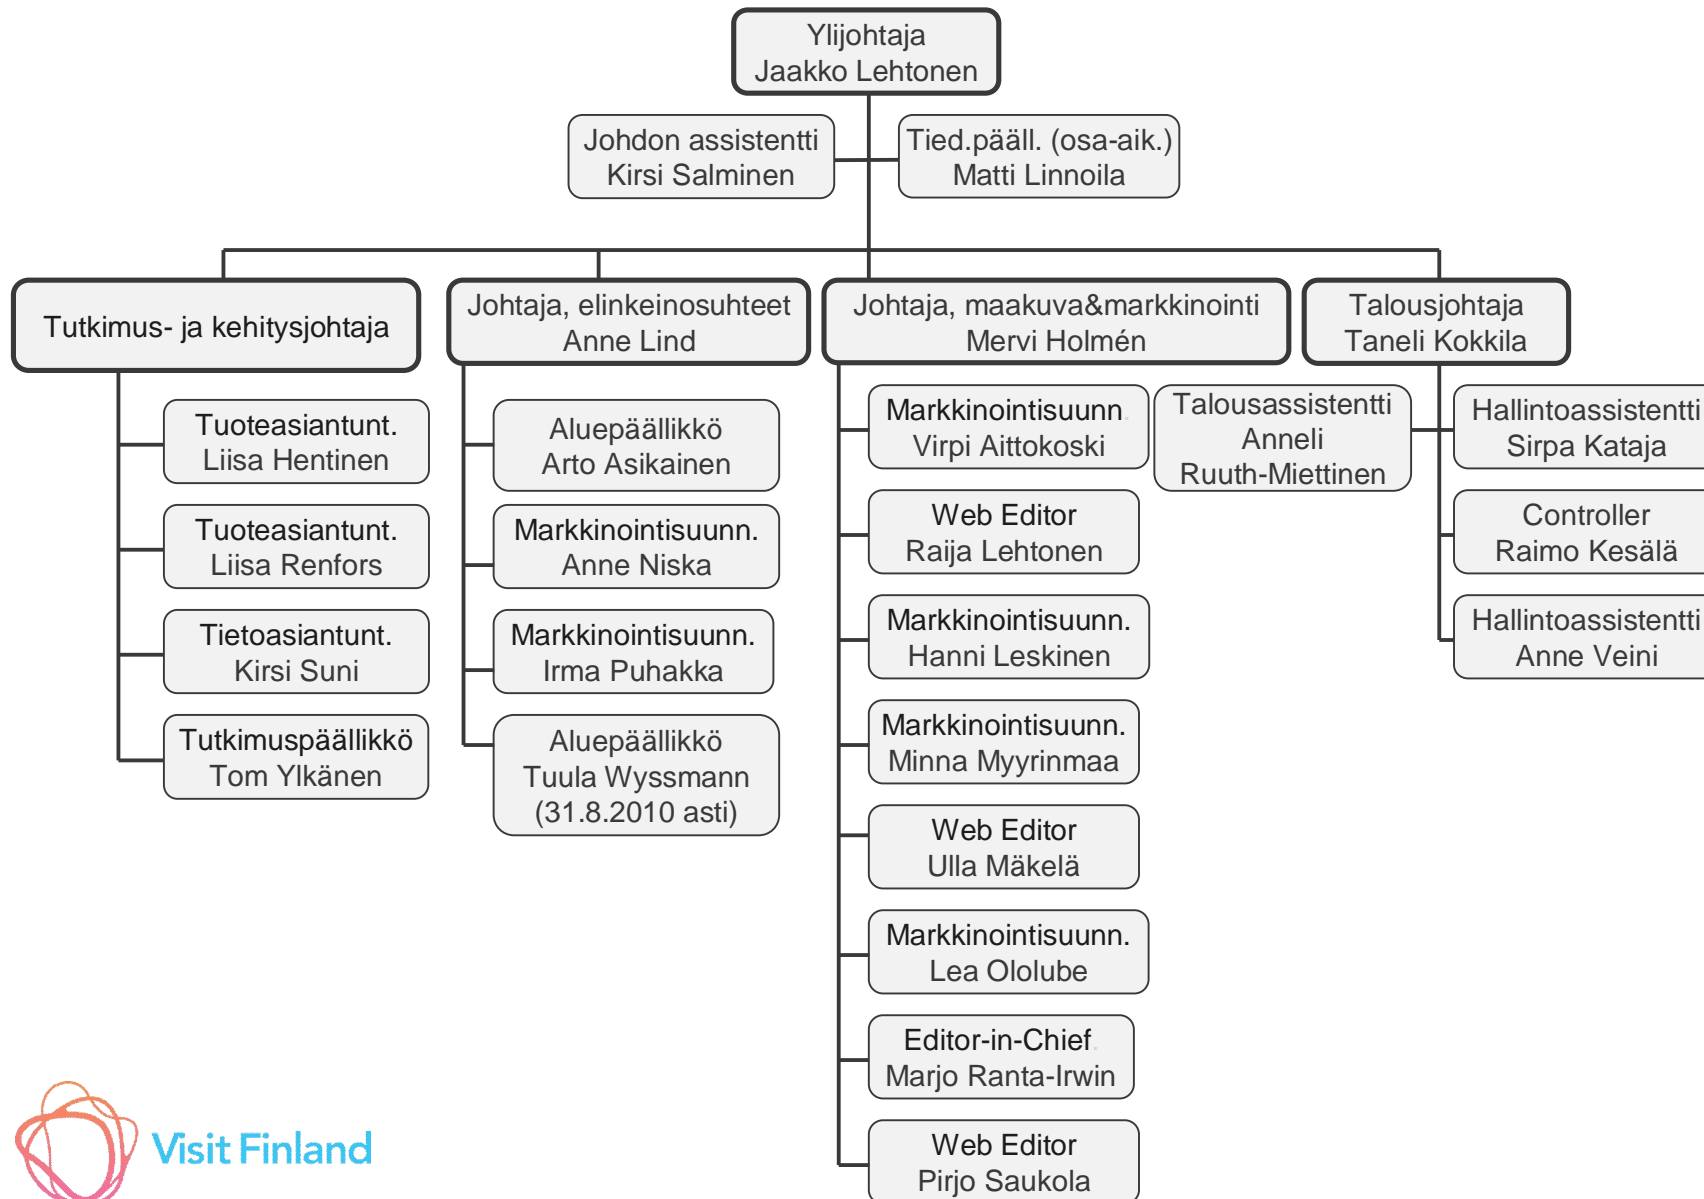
Ylijohtaja
Jaakko Lehtonen

Johdon assistentti
Kirsi Salminen

Tied.pääll. (osa-aik.)
Matti Linnoila

Tutkimus- ja kehitysjohtaja

Tuoteasiantunt.
Liisa Hentinen

Tuoteasiantunt.
Liisa Renfors

Tietoasiantunt.
Kirsi Suni

Tutkimuspäällikkö
Tom Ylkänen

Johtaja, elinkeinosuhteet
Anne Lind

Aluepäällikkö
Arto Asikainen

Markkinointisuunn.
Anne Niska

Markkinointisuunn.
Irma Puhakka

Aluepäällikkö
Tuula Wyssmann
(31.8.2010 asti)

Johtaja, maakuva&markkinointi
Mervi Holmén

Markkinointisuunn.
Virpi Aittokoski

Web Editor
Raija Lehtonen

Markkinointisuunn.
Hanni Leskinen

Markkinointisuunn.
Minna Myyrinmaa

Web Editor
Ulla Mäkelä

Markkinointisuunn.
Lea Ololube

Editor-in-Chief
Marjo Ranta-Irwin

Web Editor
Pirjo Saukola

Talousjohtaja
Taneli Kokkila

Talousassistentti
Anneli
Ruuth-Miettinen

Hallintoassistentti
Sirpa Kataja

Controller
Raimo Kesälä

Hallintoassistentti
Anne Veini

Visit Finland